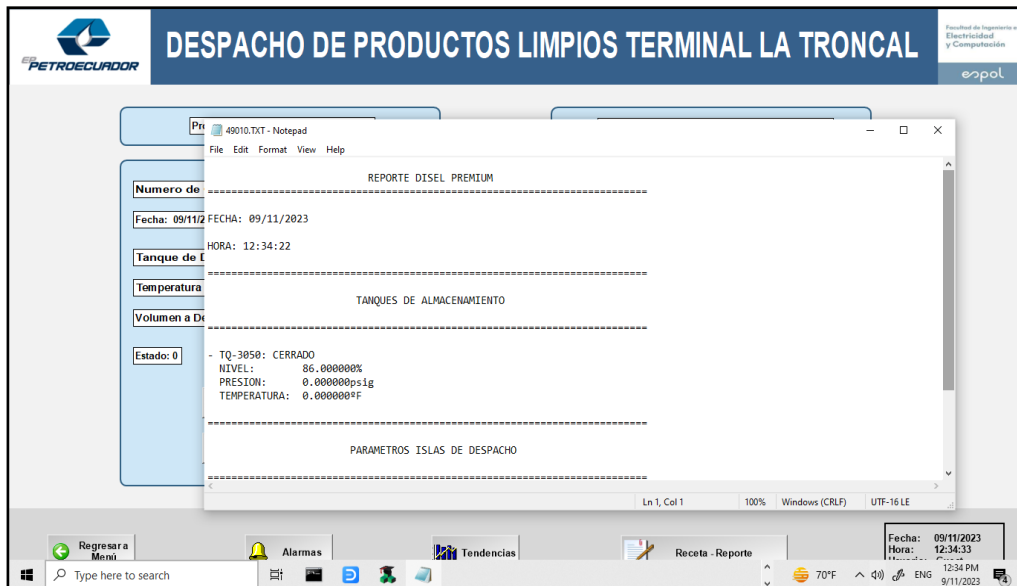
EP PETROECUADOR

DESPACHO DE PRODUCTOS LIMPIOS TERMINAL LA TRONCAL

Facultad de Ingeniería en Electricidad y Computación
espol

Pr

Numero de

Fecha: 09/11/2

Tanque de D

Temperatura

Volumen a De

Estado: 0

49010.TXT - Notepad

File Edit Format View Help

REPORTE DISEL PREMIUM
=============================================================

FECHA: 09/11/2023

HORA: 12:34:22

=============================================================

TANQUES DE ALMACENAMIENTO

=============================================================

- TQ-3050: CERRADO
NIVEL: 86.000000%
PRESION: 0.000000psig
TEMPERATURA: 0.000000ºF

=============================================================

PARAMETROS ISLAS DE DESPACHO

=============================================================

Ln 1, Col 1 100% Windows (CRLF) UTF-16 LE

Regresar a Menú

Alarmas

Tendencias

Receta - Reporte

Fecha: 09/11/2023
Hora: 12:34:33

Type here to search

70°F ENG 12:34 PM 9/11/2023